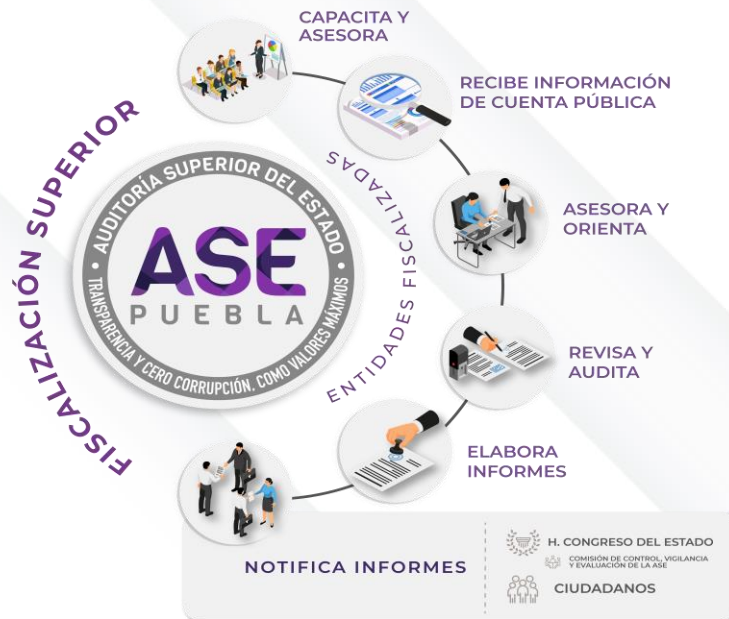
FISCALIZACIÓN SUPERIOR

AUDITORÍA SUPERIOR DEL ESTADO
ASE
PUEBLA
TRANSPARENCIA Y CERO CORRUPCIÓN, COMO VALORES MÁXIMOS

ENTIDADES FISCALIZADAS

CAPACITA Y ASESORA

RECIBE INFORMACIÓN DE CUENTA PÚBLICA

ASESORA Y ORIENTA

REVISA Y AUDITA

ELABORA INFORMES

NOTIFICA INFORMES

H. CONGRESO DEL ESTADO

COMISIÓN DE CONTROL, VIGILANCIA Y EVALUACIÓN DE LA ASE

CIUDADANOS